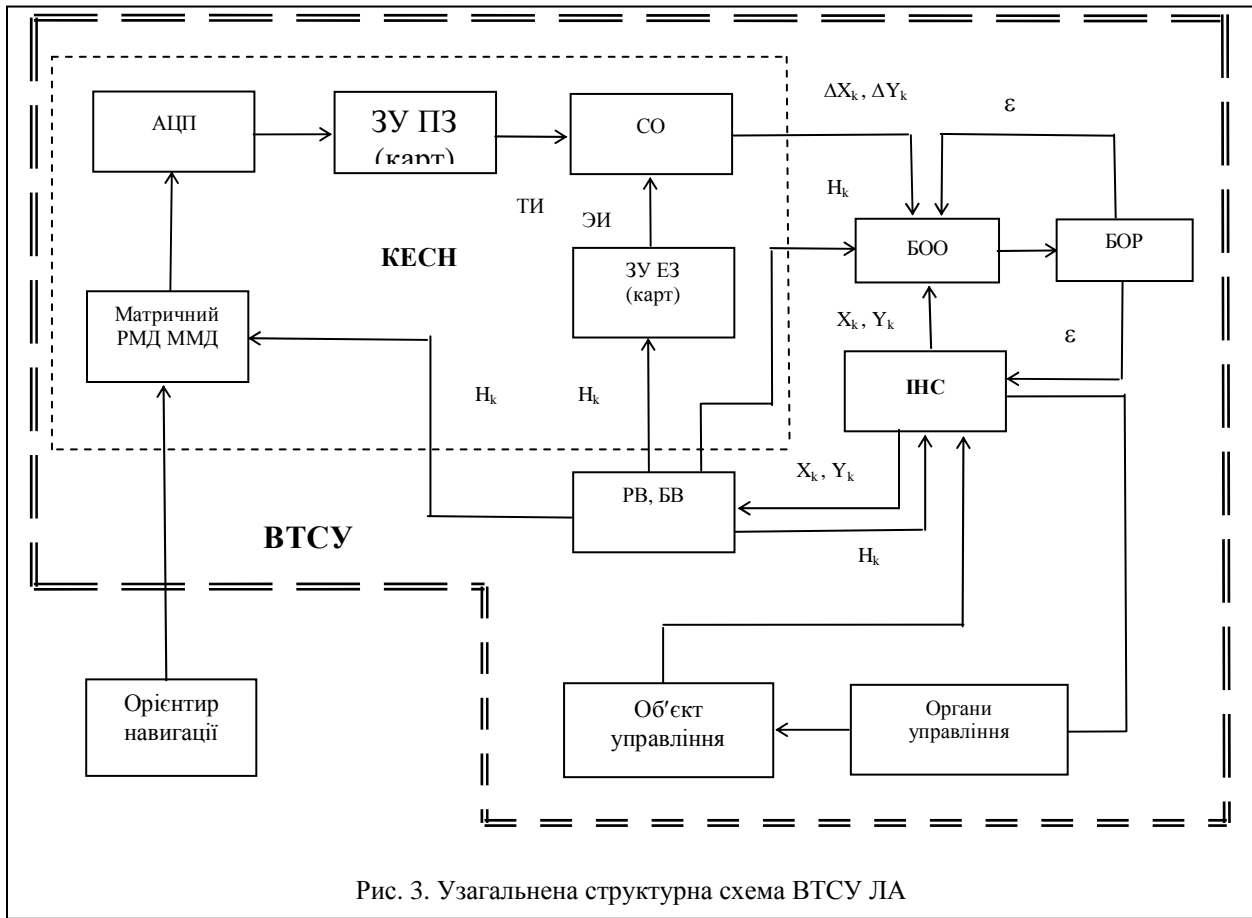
АЦП

ЗУ ПЗ (карт)

СО

$\Delta X_k$, $\Delta Y_k$

ε

$H_k$

ТИ

ЭИ

КЕСН

ЗУ ЕЗ (карт)

БОО

БОР

Матричний РМД ММД

$X_k$, $Y_k$

ε

ІНС

$H_k$

$H_k$

$X_k$, $Y_k$

РВ, БВ

ВТСУ

$H_k$

Орієнтир навигації

Об′єкт управління

Органи управління

Рис. 3. Узагальнена структурна схема ВТСУ ЛА